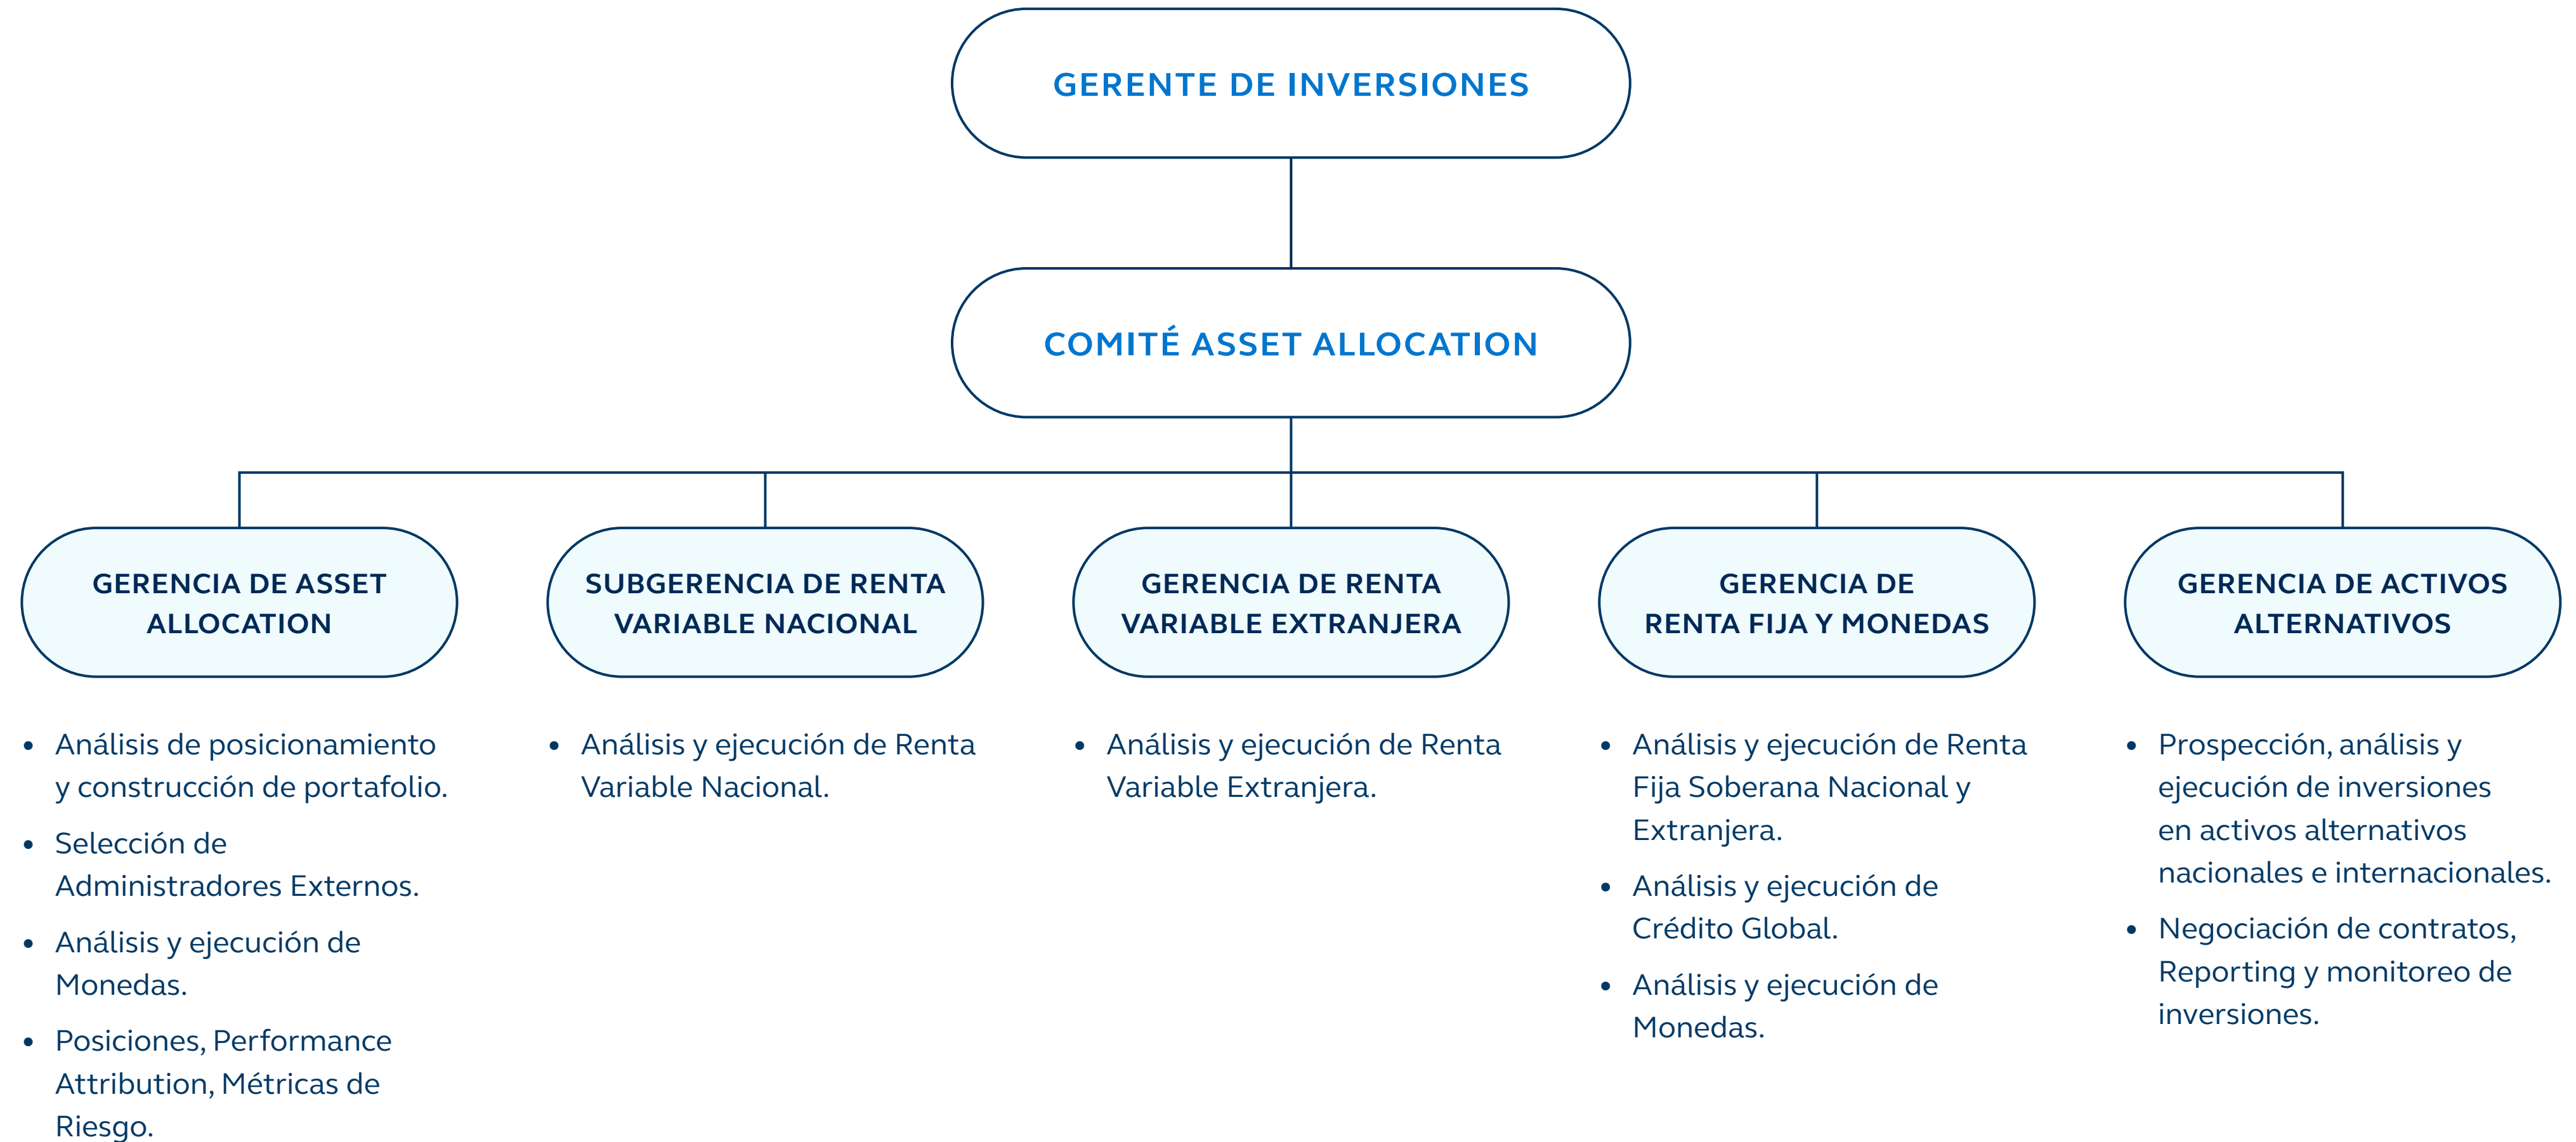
GERENTE DE INVERSIONES

COMITÉ ASSET ALLOCATION

GERENCIA DE ASSET ALLOCATION

- Análisis de posicionamiento y construcción de portafolio.
- Selección de Administradores Externos.
- Análisis y ejecución de Monedas.
- Posiciones, Performance Attribution, Métricas de Riesgo.

SUBGERENCIA DE RENTA VARIABLE NACIONAL

- Análisis y ejecución de Renta Variable Nacional.

GERENCIA DE RENTA VARIABLE EXTRANJERA

- Análisis y ejecución de Renta Variable Extranjera.

GERENCIA DE RENTA FIJA Y MONEDAS

- Análisis y ejecución de Renta Fija Soberana Nacional y Extranjera.
- Análisis y ejecución de Crédito Global.
- Análisis y ejecución de Monedas.

GERENCIA DE ACTIVOS ALTERNATIVOS

- Prospección, análisis y ejecución de inversiones en activos alternativos nacionales e internacionales.
- Negociación de contratos, Reporting y monitoreo de inversiones.